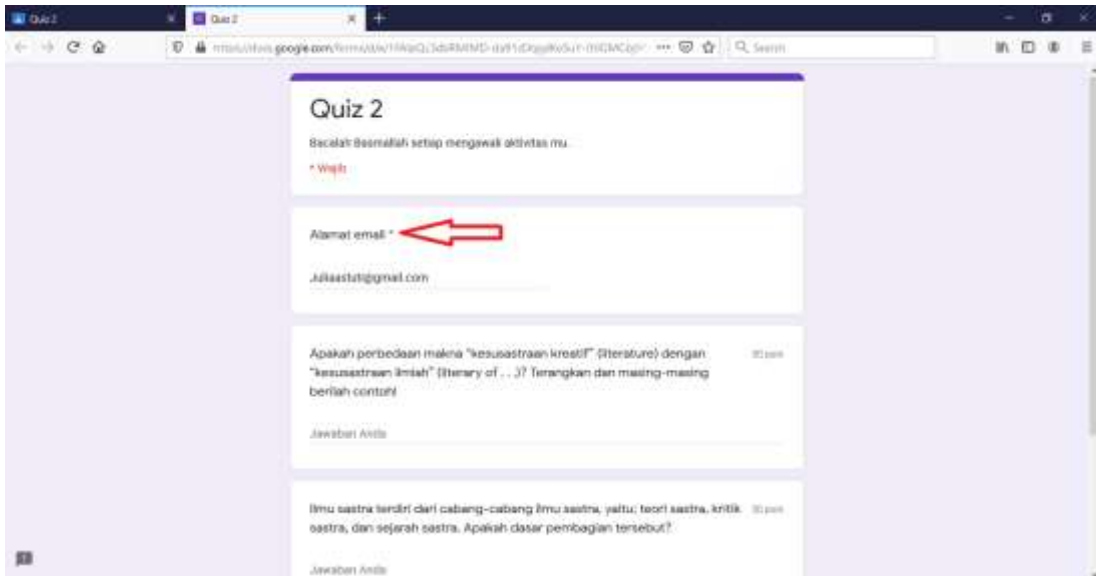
Quiz 2
Quiz 2
https://docs.google.com/forms/d/e/1FAIpQLSdsRMIMD-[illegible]
Search

Quiz 2

Bacalah Basmallah setiap mengawali aktivitas mu.

* Wajib

Alamat email *

Juliaastuti@gmail.com

Apakah perbedaan makna "kesusastraan kreatif" (literature) dengan "kesusastraan ilmiah" (literary of . . .)? Terangkan dan masing-masing berilah contoh!

10 poin

Jawaban Anda

Ilmu sastra terdiri dari cabang-cabang ilmu sastra, yaitu; teori sastra, kritik sastra, dan sejarah sastra. Apakah dasar pembagian tersebut?

10 poin

Jawaban Anda